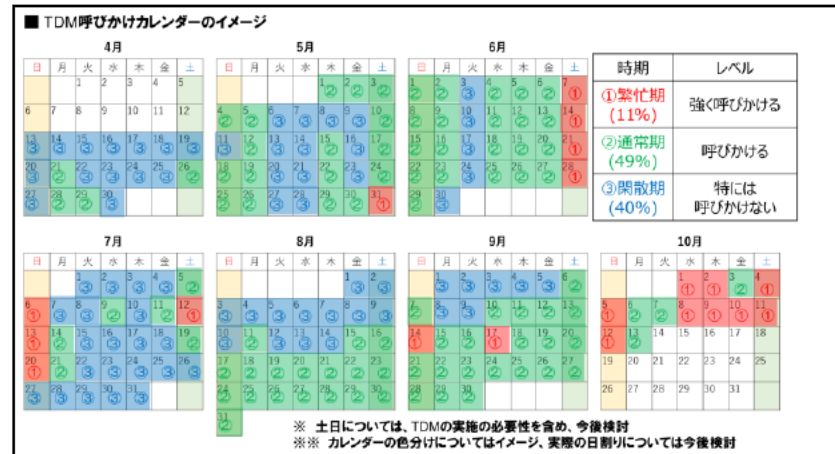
■ TDM呼びかけカレンダーのイメージ

4月

| 日 | 月 | 火 | 水 | 木 | 金 | 土 |
|---|---|---|---|---|---|---|
| | | 1 | 2 | 3 | 4 | 5 |
| 6 | 7 | 8 | 9 | 10 | 11 | 12 |
| 13 ③ | 14 ③ | 15 ③ | 16 ③ | 17 ③ | 18 ③ | 19 ③ |
| 20 ③ | 21 ② | 22 ③ | 23 ③ | 24 ③ | 25 ③ | 26 ② |
| 27 ③ | 28 ② | 29 ② | 30 ③ | | | |

5月

| 日 | 月 | 火 | 水 | 木 | 金 | 土 |
|---|---|---|---|---|---|---|
| | | | | 1 ② | 2 ② | 3 ② |
| 4 | 5 ② | 6 ② | 7 ③ | 8 ③ | 9 ③ | 10 ② |
| 11 ③ | 12 ② | 13 ③ | 14 ③ | 15 ③ | 16 ② | 17 ② |
| 18 ③ | 19 ② | 20 ③ | 21 ③ | 22 ② | 23 ② | 24 ② |
| 25 ② | 26 ② | 27 ③ | 28 ② | 29 ② | 30 ② | 31 ① |

6月

| 日 | 月 | 火 | 水 | 木 | 金 | 土 |
|---|---|---|---|---|---|---|
| | | | | | | 7 ① |
| 1 ② | 2 ② | 3 ③ | 4 ② | 5 ② | 6 ② | |
| 8 ② | 9 ② | 10 ② | 11 ② | 12 ② | 13 ② | 14 ① |
| 15 ② | 16 ② | 17 ② | 18 ② | 19 ② | 20 ② | 21 ① |
| 22 ② | 23 ② | 24 ② | 25 ② | 26 ② | 27 ② | 28 ① |
| 29 ② | 30 ③ | | | | | |

| 時期 | レベル |
|---|---|
| ①繁忙期 (11%) | 強く呼びかける |
| ②通常期 (49%) | 呼びかける |
| ③閑散期 (40%) | 特には呼びかけない |

7月

| 日 | 月 | 火 | 水 | 木 | 金 | 土 |
|---|---|---|---|---|---|---|
| | | 1 ③ | 2 ③ | 3 ③ | 4 ③ | 5 ② |
| 6 ① | 7 ③ | 8 ③ | 9 ② | 10 ② | 11 ② | 12 ① |
| 13 ① | 14 ③ | 15 ③ | 16 ② | 17 ③ | 18 ③ | 19 ② |
| 20 ① | 21 ② | 22 ③ | 23 ③ | 24 ③ | 25 ③ | 26 ③ |
| 27 ③ | 28 ③ | 29 ③ | 30 ③ | 31 ③ | | |

8月

| 日 | 月 | 火 | 水 | 木 | 金 | 土 |
|---|---|---|---|---|---|---|
| | | | | | 1 ③ | 2 ③ |
| 3 ③ | 4 ③ | 5 ③ | 6 ③ | 7 ③ | 8 ③ | 9 ③ |
| 10 ③ | 11 ② | 12 ② | 13 ② | 14 ② | 15 ② | 16 ② |
| 17 ② | 18 ② | 19 ② | 20 ② | 21 ② | 22 ② | 23 ② |
| 24 ② | 25 ② | 26 ② | 27 ② | 28 ② | 29 ② | 30 ② |
| 31 ② | | | | | | |

9月

| 日 | 月 | 火 | 水 | 木 | 金 | 土 |
|---|---|---|---|---|---|---|
| | 1 ③ | 2 ③ | 3 ③ | 4 ③ | 5 ③ | 6 ② |
| 7 ② | 8 ③ | 9 ③ | 10 ② | 11 ② | 12 ② | 13 ② |
| 14 ① | 15 ② | 16 ② | 17 ① | 18 ② | 19 ② | 20 ② |
| 21 ② | 22 ② | 23 ② | 24 ② | 25 ② | 26 ② | 27 ② |
| 28 ② | 29 ② | 30 ② | | | | |

10月

| 日 | 月 | 火 | 水 | 木 | 金 | 土 |
|---|---|---|---|---|---|---|
| | | | 1 ① | 2 ① | 3 ② | 4 ① |
| 5 ① | 6 ③ | 7 ② | 8 ① | 9 ① | 10 ① | 11 ① |
| 12 ① | 13 ③ | 14 | 15 | 16 | 17 | 18 |
| 19 | 20 | 21 | 22 | 23 | 24 | 25 |
| 26 | 27 | 28 | 29 | 30 | 31 | |

※ 土日については、TDMの実施の必要性を含め、今後検討
※※ カレンダーの色分けについてはイメージ、実際の日割りについては今後検討